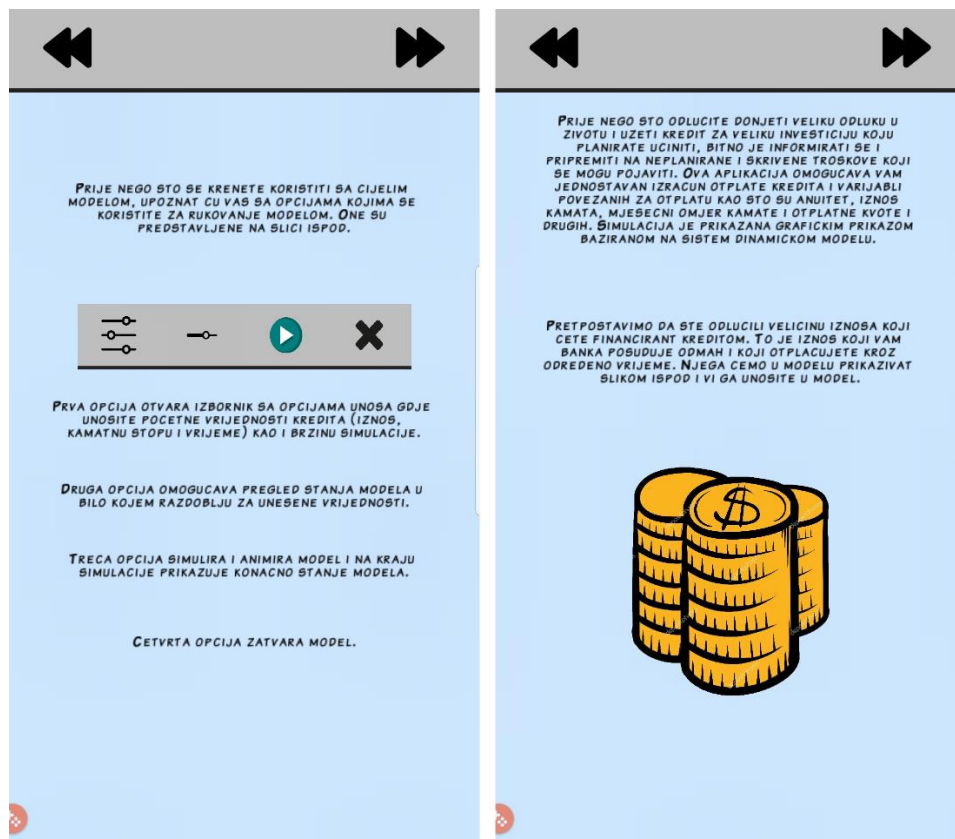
Prije nego sto se krenete koristiti sa cijelim modelom, upoznat cu vas sa opcijama kojima se koristite za rukovanje modelom. One su predstavljene na slici ispod.

Prva opcija otvara izbornik sa opcijama unosa gdje unosite pocetne vrijednosti kredita (iznos, kamatnu stopu i vrijeme) kao i brzinu simulacije.

Druga opcija omogucava pregled stanja modela u bilo kojem razdoblju za unesene vrijednosti.

Treca opcija simulira i animira model i na kraju simulacije prikazuje konacno stanje modela.

Cetvrta opcija zatvara model.

Prije nego sto odlucite donjeti veliku odluku u zivotu i uzeti kredit za veliku investiciju koju planirate uciniti, bitno je informirati se i pripremiti na neplanirane i skrivene troskove koji se mogu pojaviti. Ova aplikacija omogucava vam jednostavan izracun otplate kredita i varijabli povezanih za otplatu kao sto su anuitet, iznos kamata, mjesecni omjer kamate i otplatne kvote i drugih. Simulacija je prikazana grafickim prikazom baziranom na sistem dinamickom modelu.

Pretpostavimo da ste odlucili velicinu iznosa koji cete financirant kreditom. To je iznos koji vam banka posuduje odmah i koji otplacujete kroz odredeno vrijeme. Njega cemo u modelu prikazivat slikom ispod i vi ga unosite u model.